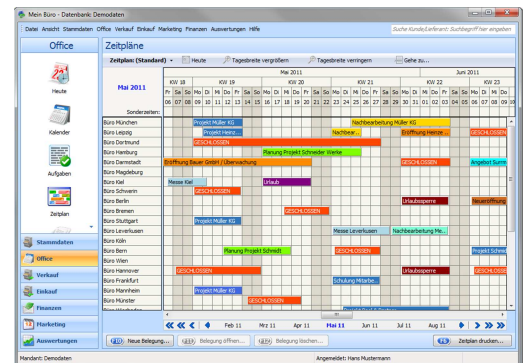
Mein Büro - Datenbank: Demodaten

Datei Ansicht Stammdaten Office Verkauf Einkauf Marketing Finanzen Auswertungen Hilfe

Suche Kunde/Lieferant: Suchbegriff hier eingeben

Office

Heute

Kalender

Aufgaben

Zeitplan

Stammdaten

Office

Verkauf

Einkauf

Finanzen

Marketing

Auswertungen

Zeitpläne

Zeitplan: (Standard) Heute Tagesbreite vergrößern Tagesbreite verringern Gehe zu...

Mai 2011

Mai 2011

Juni 2011

KW 18 KW 19 KW 20 KW 21 KW 22 KW 23

Fr Sa So Mo Di Mi Do Fr Sa So Mo Di Mi Do Fr Sa So Mo Di Mi Do Fr Sa So Mo Di Mi Do Fr Sa So Mo Di Mi Do

06 07 08 09 10 11 12 13 14 15 16 17 18 19 20 21 22 23 24 25 26 27 28 29 30 31 01 02 03 04 05 06 07 08 09 10

Sonderzeiten:

Büro München
Büro Leipzig
Büro Dortmund
Büro Hamburg
Büro Darmstadt
Büro Magdeburg
Büro Kiel
Büro Schwerin
Büro Berlin
Büro Bremen
Büro Stuttgart
Büro Leverkusen
Büro Köln
Büro Bern
Büro Wien
Büro Hannover
Büro Frankfurt
Büro Mannheim
Büro Münster

Projekt Müller KG
Nachbearbeitung Müller KG
Projekt Heinz...
Nachbear...
Eröffnung Heinze ...
GESCHLOSSEN
GESCHLOSSEN
Planung Projekt Schneider Werke
Eröffnung Bauer GmbH / Überwachung
GESCHLOSSEN
Angebot Summ
Messe Kiel
Urlaub
GESCHLOSSEN
Urlaubssperre
Neueröffnung
GESCHLOSSEN
Projekt Müller KG
Messe Leverkusen
Nachbearbeitung Me...
Planung Projekt Schmidt
GESCHLOSSEN
Projekt Schmi
GESCHLOSSEN
Urlaubssperre
GESCHLOSSE
Schulung Mitarbe...
Projekt Müller KG
GESCHLOSSEN

Feb 11 Mrz 11 Apr 11 Mai 11 Jun 11 Jul 11 Aug 11

Neue Belegung... Belegung öffnen... Belegung löschen... Zeitplan drucken...

Mandant: Demodaten Angemeldet: Hans Mustermann